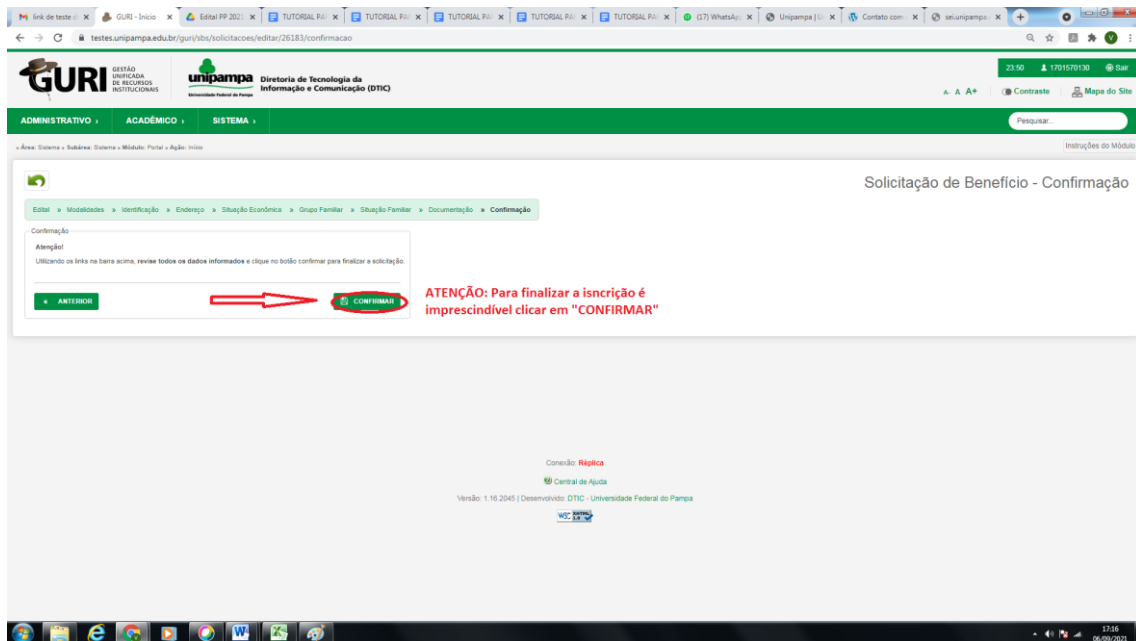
link de teste d | GURI - Início | Edital PP 2021 | TUTORIAL PA | TUTORIAL PA | TUTORIAL PA | TUTORIAL PA | TUTORIAL PA | (17) WhatsAp | Unipampa | Contato com | sei.unipampa

testes.unipampa.edu.br/guri/sbs/solicitacoes/editar/26183/confirmacao

GURI GESTÃO UNIFICADA DE RECURSOS INSTITUCIONAIS

unipampa Universidade Federal do Pampa Diretoria de Tecnologia da Informação e Comunicação (DTIC)

23:50 1701570130 Sair

A- A A+ Contraste Mapa do Site

ADMINISTRATIVO › ACADÊMICO › SISTEMA ›

Pesquisar...

» Área: Sistema » Subárea: Sistema » Módulo: Portal » Ação: Início

Instruções do Módulo

Solicitação de Benefício - Confirmação

Edital » Modalidades » Identificação » Endereço » Situação Econômica » Grupo Familiar » Situação Familiar » Documentação » Confirmação

Confirmação

Atenção!

Utilizando os links na barra acima, revise todos os dados informados e clique no botão confirmar para finalizar a solicitação.

« ANTERIOR

CONFIRMAR

ATENÇÃO: Para finalizar a isncrição é imprescindível clicar em "CONFIRMAR"

Conexão: Réplica

Central de Ajuda

Versão: 1.16.2045 | Desenvolvido: DTIC - Universidade Federal do Pampa

W3C XHTML 1.0

17:16
06/09/2021